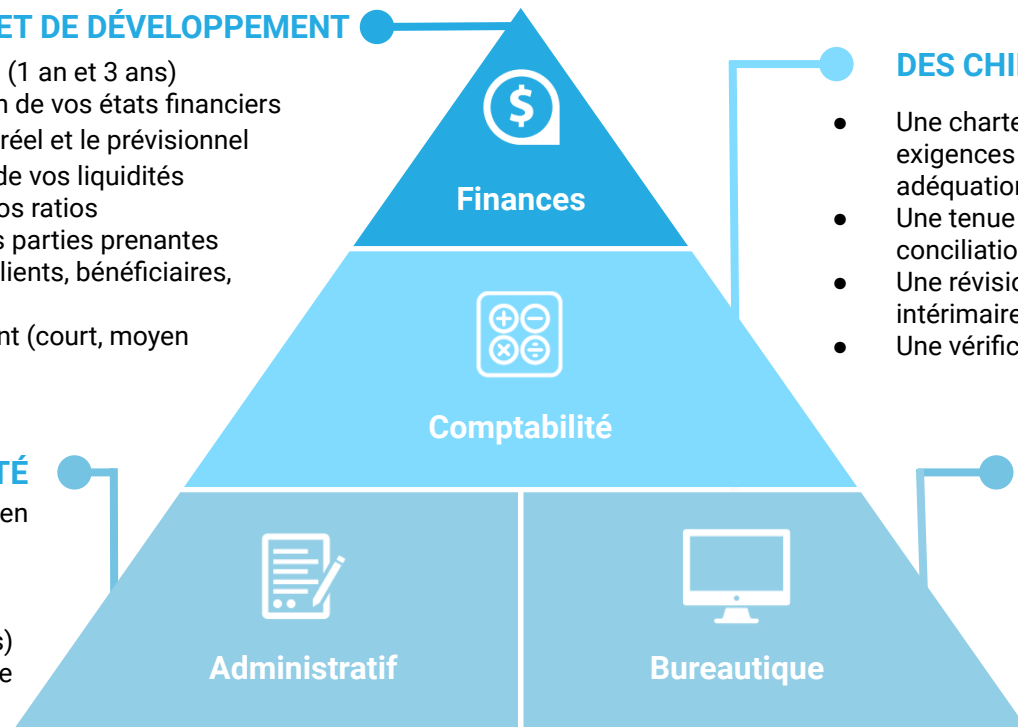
ET DE DÉVELOPPEMENT

(1 an et 3 ans)
n de vos états financiers
réel et le prévisionnel
de vos liquidités
os ratios
s parties prenantes
lients, bénéficiaires,

nt (court, moyen

Finances

Comptabilité

Administratif

Bureautique

DES CHI

● Une charte
exigences
adéquation
● Une tenue
conciliatio
● Une révisio
intérimaire
● Une vérific

TÉ
en

s)
e